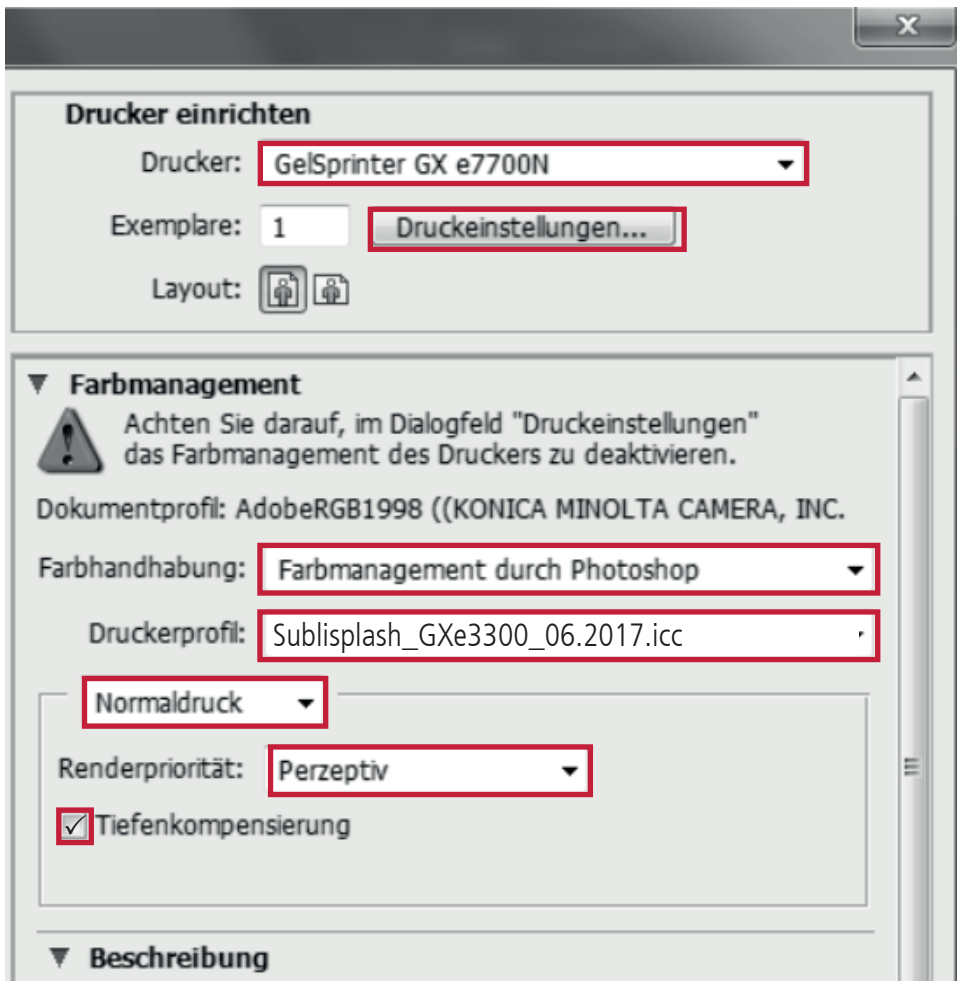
x

Drucker einrichten

Drucker: GelSprinter GX e7700N

Exemplare: 1 Druckeinstellungen...

Layout:

Farbmanagement

Achten Sie darauf, im Dialogfeld "Druckeinstellungen" das Farbmanagement des Druckers zu deaktivieren.

Dokumentprofil: AdobeRGB1998 ((KONICA MINOLTA CAMERA, INC.

Farbhandhabung: Farbmanagement durch Photoshop

Druckerprofil: Sublisplash_GXe3300_06.2017.icc

Normaldruck

Renderpriorität: Perzeptiv

Tiefenkompensierung

Beschreibung